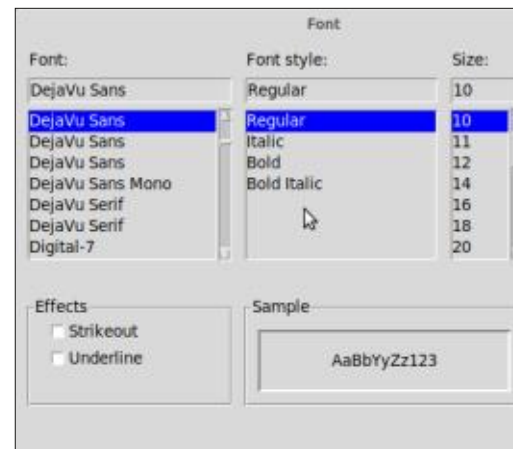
Font

Font:

DejaVu Sans

DejaVu Sans
DejaVu Sans
DejaVu Sans
DejaVu Sans Mono
DejaVu Serif
DejaVu Serif
Digital-7

Font style:

Regular

Regular
Italic
Bold
Bold Italic

Size:

10

10
11
12
14
16
18
20

Effects
Strikeout
Underline

Sample
AaBbYyZz123